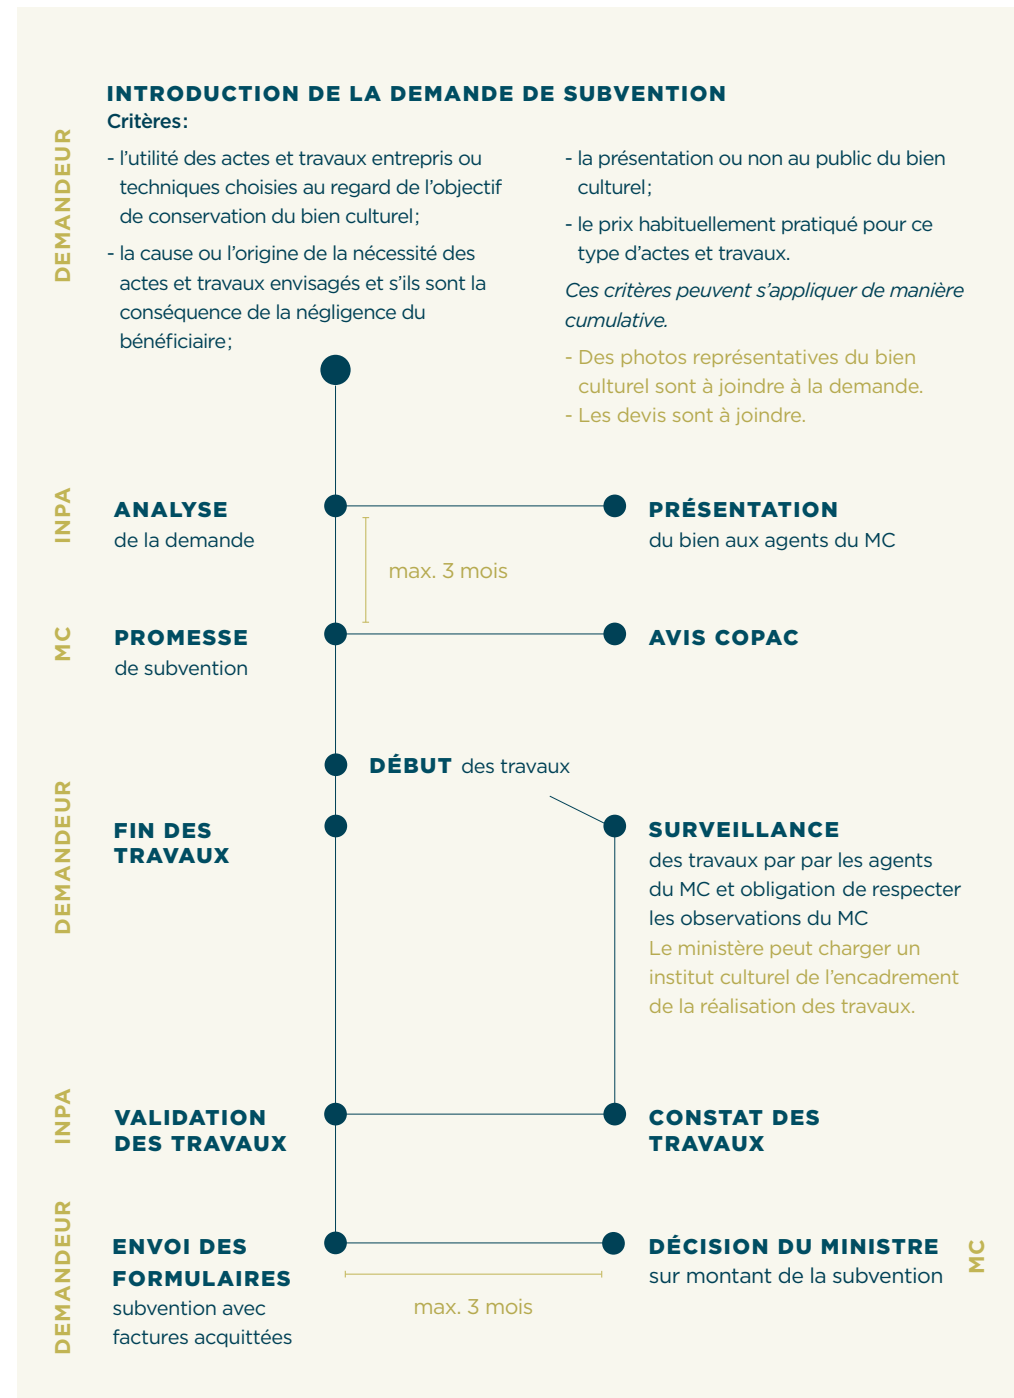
DEMANDEUR

INTRODUCTION DE LA DEMANDE DE SUBVENTION
Critères:

- l'utilité des actes et travaux entrepris ou techniques choisies au regard de l'objectif de conservation du bien culturel;
- la cause ou l'origine de la nécessité des actes et travaux envisagés et s'ils sont la conséquence de la négligence du bénéficiaire;

- la présentation ou non au public du bien culturel;
- le prix habituellement pratiqué pour ce type d'actes et travaux.

*Ces critères peuvent s'appliquer de manière cumulative.*

- Des photos représentatives du bien culturel sont à joindre à la demande.
- Les devis sont à joindre.

INPA

ANALYSE
de la demande

PRÉSENTATION
du bien aux agents du MC

max. 3 mois

MC

PROMESSE
de subvention

AVIS COPAC

DÉBUT des travaux

DEMANDEUR

FIN DES TRAVAUX

SURVEILLANCE
des travaux par par les agents du MC et obligation de respecter les observations du MC
Le ministère peut charger un institut culturel de l'encadrement de la réalisation des travaux.

INPA

VALIDATION DES TRAVAUX

CONSTAT DES TRAVAUX

DEMANDEUR

ENVOI DES FORMULAIRES
subvention avec factures acquittées

max. 3 mois

DÉCISION DU MINISTRE
sur montant de la subvention

MC